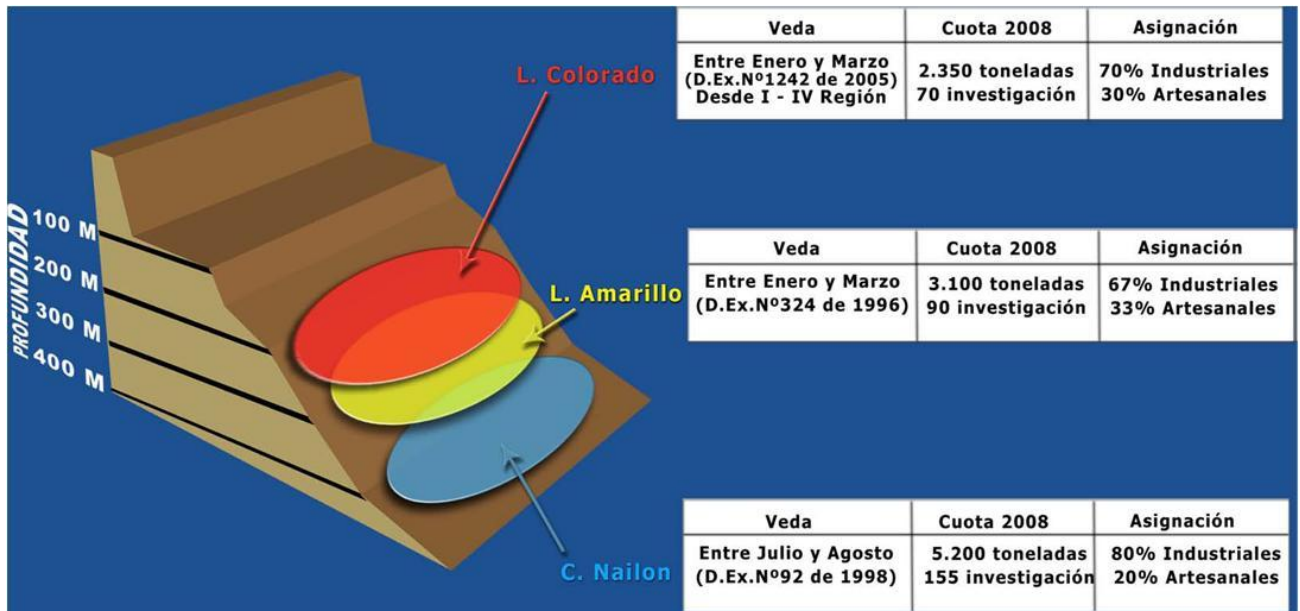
| Veda | Cuota 2008 | Asignación |
|---|---|---|
| Entre Enero y Marzo (D.Ex.Nº1242 de 2005) Desde I - IV Región | 2.350 toneladas 70 investigación | 70% Industriales 30% Artesanales |

L. Colorado

PROFUNDIDAD

100 M

200 M

300 M

400 M

| Veda | Cuota 2008 | Asignación |
|---|---|---|
| Entre Enero y Marzo (D.Ex.Nº324 de 1996) | 3.100 toneladas 90 investigación | 67% Industriales 33% Artesanales |

L. Amarillo

| Veda | Cuota 2008 | Asignación |
|---|---|---|
| Entre Julio y Agosto (D.Ex.Nº92 de 1998) | 5.200 toneladas 155 investigación | 80% Industriales 20% Artesanales |

C. Nailon